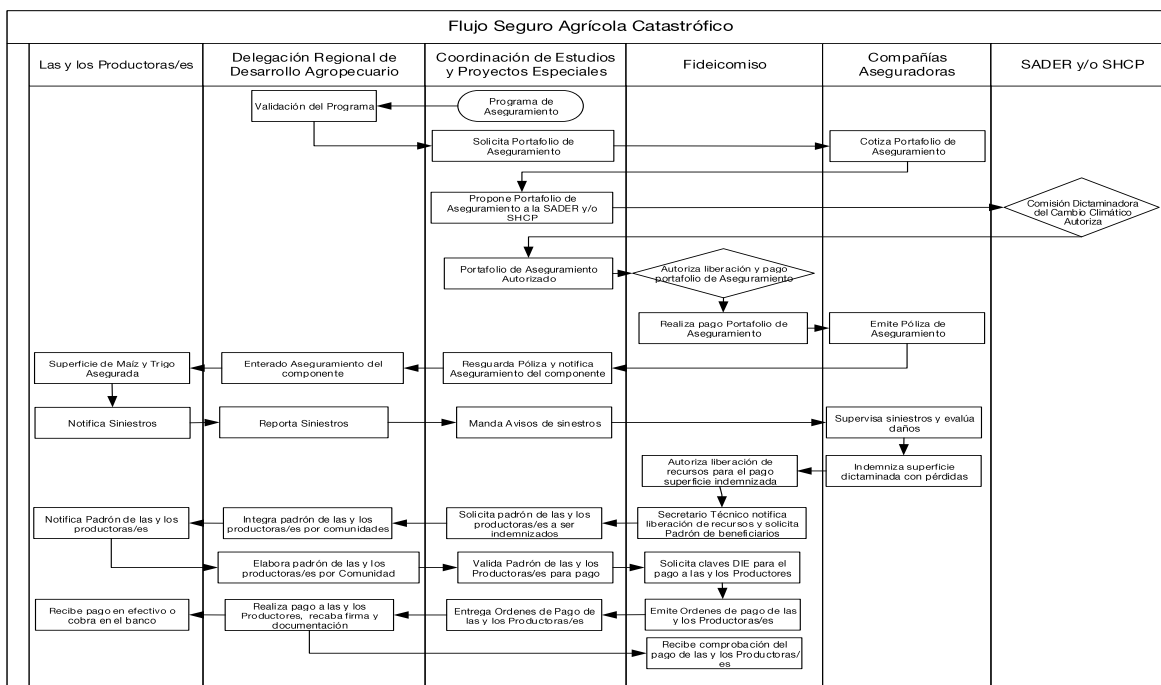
Flujo Seguro Agrícola Catastrófico

Las y los Productoras/es

Delegación Regional de Desarrollo Agropecuario

Coordinación de Estudios y Proyectos Especiales

Fideicomiso

Compañías Aseguradoras

SADER y/o SHCP

Programa de Aseguramiento

Validación del Programa

Solicita Portafolio de Aseguramiento

Cotiza Portafolio de Aseguramiento

Propone Portafolio de Aseguramiento a la SADER y/o SHCP

Comisión Dictaminadora del Cambio Climático Autoriza

Portafolio de Aseguramiento Autorizado

Autoriza liberación y pago portafolio de Aseguramiento

Realiza pago Portafolio de Aseguramiento

Emite Póliza de Aseguramiento

Superficie de Maíz y Trigo Asegurada

Enterado Aseguramiento del componente

Resguarda Póliza y notifica Aseguramiento del componente

Notifica Siniestros

Reporta Siniestros

Manda Avisos de sinestros

Supervisa siniestros y evalúa daños

Autoriza liberación de recursos para el pago superficie indemnizada

Indemniza superficie dictaminada con pérdidas

Notifica Padrón de las y los productoras/es

Integra padrón de las y los productoras/es por comunidades

Solicita padrón de las y los productoras/es a ser indemnizados

Secretario Técnico notifica liberación de recursos y solicita Padrón de beneficiarios

Elabora padrón de las y los productoras/es por Comunidad

Valida Padrón de las y los Productoras/es para pago

Solicita claves DIE para el pago a las y los Productores

Recibe pago en efectivo o cobra en el banco

Realiza pago a las y los Productores, recaba firma y documentación

Entrega Ordenes de Pago de las y los Productoras/es

Emite Ordenes de pago de las y los Productoras/es

Recibe comprobación del pago de las y los Productoras/es